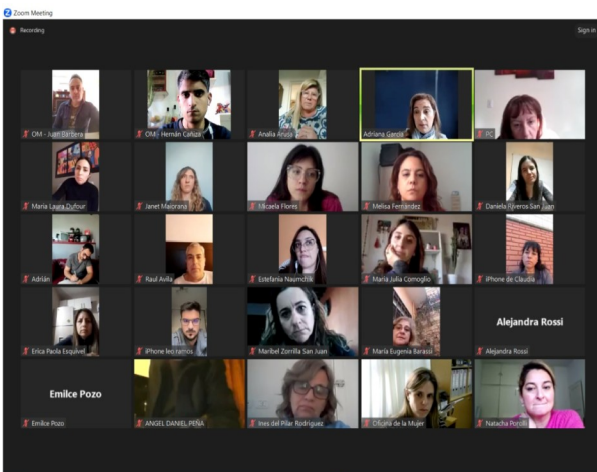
Zoom Meeting

Recording

Sign in

OM - Juan Barbera

OM - Hernán Cañiza

Analia Anaya

Adriana García

PC

María Laura Dufour

Janet Maiorana

Micaela Flores

Melisa Fernández

Daniela Riveros San Juan

Adrián

Raul Avila

Estefania Naumchik

María Julia Comoglio

iPhone de Claudia

Erica Paola Esquivel

iPhone leo ramos

Maribel Zorrilla San Juan

María Eugenia Barassi

Alejandra Rossi

Alejandra Rossi

Emilce Pozo

Emilce Pozo

ANGEL DANIEL PEÑA

Ines del Pilar Rodriguez

Oficina de la Mujer

Natacha Porolli